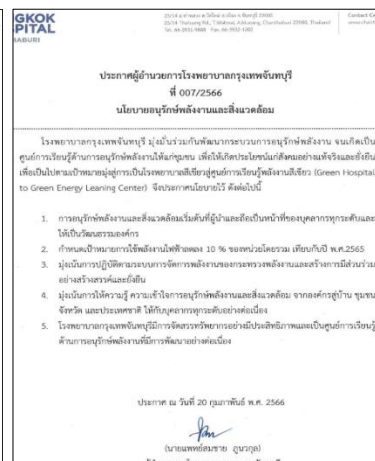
GKOK
PITAL
ABURI

25/14 ถ.ท่าหลวง ต.วัดใหม่ อ.เมือง จ.จันทบุรี 22000
25/14 Tha-luang Rd., T.Watmai, A.Mueang, Chanthaburi 22000, Thailand
Tel. 66-3931-9888 Fax. 66-3932-1002

Contact Ce
www.chanth

ประกาศผู้อำนวยการโรงพยาบาลกรุงเทพจันทบุรี
ที่ 007/2566
นโยบายอนุรักษ์พลังงานและสิ่งแวดล้อม

โรงพยาบาลกรุงเทพจันทบุรี มุ่งมั่นร่วมกันพัฒนากระบวนการอนุรักษ์พลังงาน จนเกิดเป็นศูนย์การเรียนรู้ด้านการอนุรักษ์พลังงานให้แก่ชุมชน เพื่อให้เกิดประโยชน์แก่สังคมอย่างแท้จริงและยั่งยืน เพื่อเป็นไปตามเป้าหมายมุ่งสู่การเป็นโรงพยาบาลสีเขียวสู่ศูนย์การเรียนรู้พลังงานสีเขียว (Green Hospital to Green Energy Leaning Center) จึงประกาศนโยบายไว้ ดังต่อไปนี้

1. การอนุรักษ์พลังงานและสิ่งแวดล้อมเริ่มต้นที่ผู้นำและถือเป็นหน้าที่ของบุคลากรทุกระดับและให้เป็นวัฒนธรรมองค์กร
2. กำหนดเป้าหมายการใช้พลังงานไฟฟ้าลดลง 10 % ของหน่วยโดยรวม เทียบกับปี พ.ศ.2565
3. มุ่งเน้นการปฏิบัติตามระบบการจัดการพลังงานของกระทรวงพลังงานและสร้างการมีส่วนร่วมอย่างสร้างสรรค์และยั่งยืน
4. มุ่งเน้นการให้ความรู้ ความเข้าใจการอนุรักษ์พลังงานและสิ่งแวดล้อม จากองค์กรสู่บ้าน ชุมชน จังหวัด และประเทศชาติ ให้กับบุคลากรทุกระดับอย่างต่อเนื่อง
5. โรงพยาบาลกรุงเทพจันทบุรีมีการจัดสรรทรัพยากรอย่างมีประสิทธิภาพและเป็นศูนย์การเรียนรู้ด้านการอนุรักษ์พลังงานที่มีการพัฒนาอย่างต่อเนื่อง

ประกาศ ณ วันที่ 20 กุมภาพันธ์ พ.ศ. 2566

(นายแพทย์สมชาย อูนากูล)
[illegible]